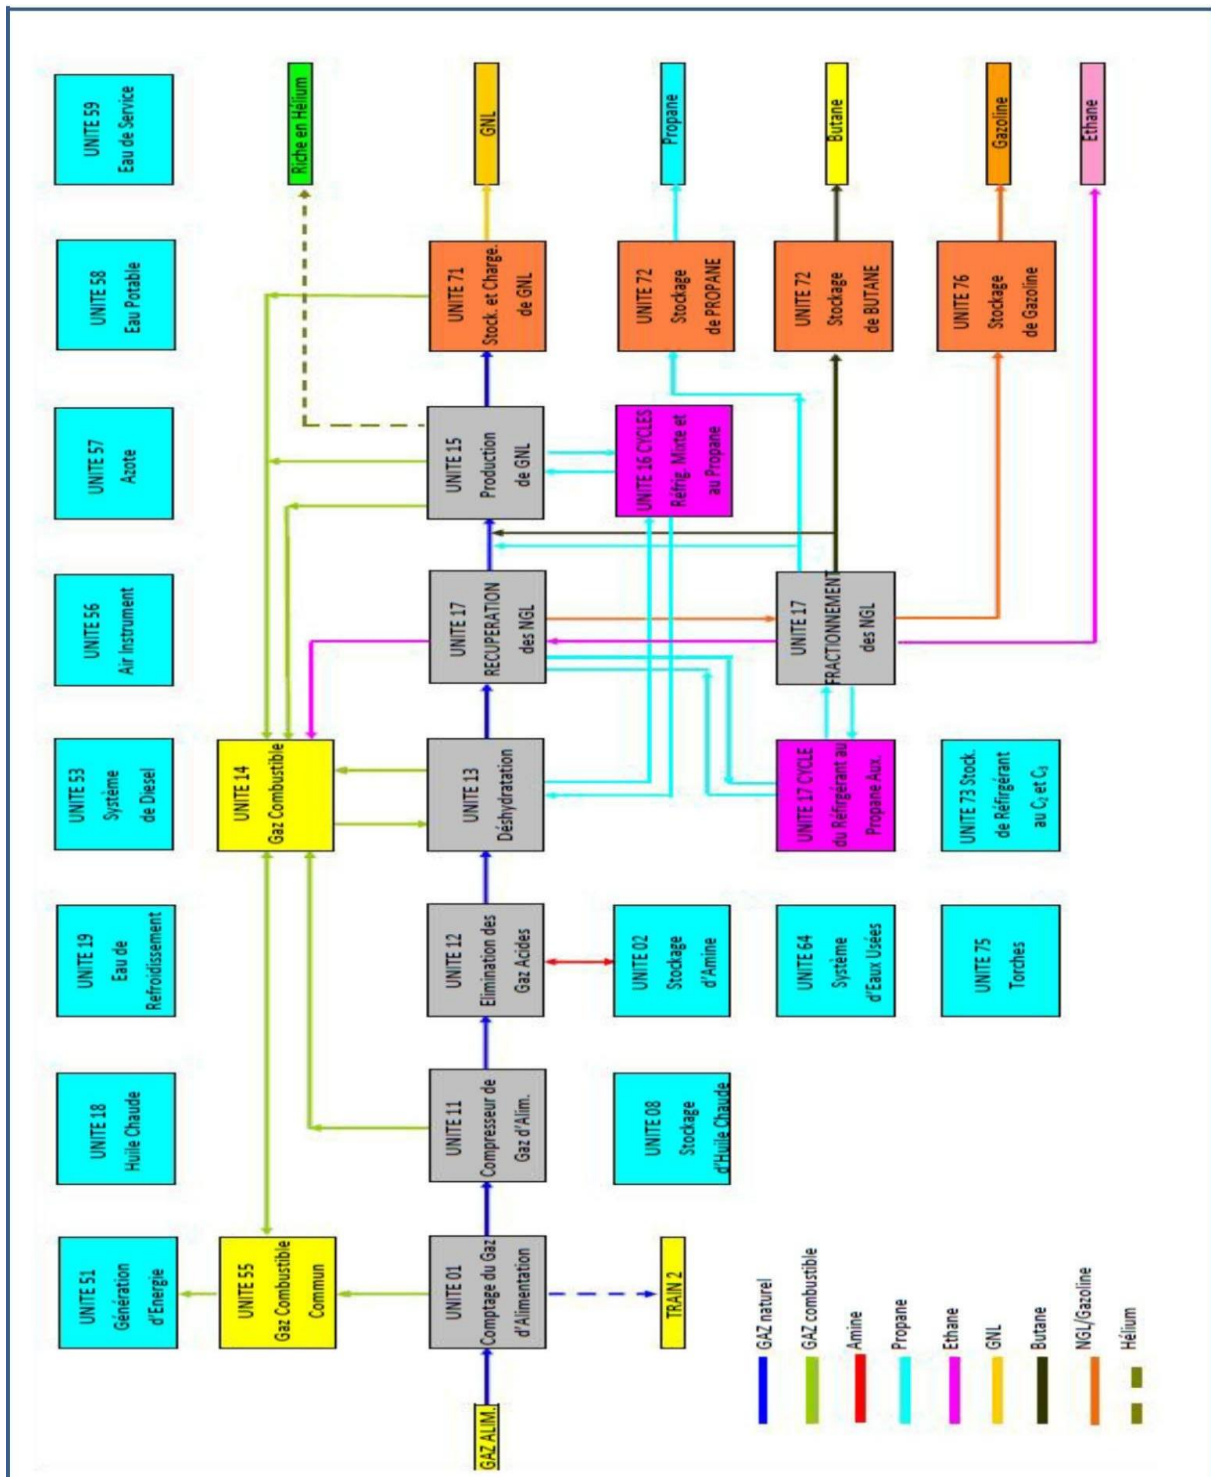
UNITE 59
Eau de Service

UNITE 58
Eau Potable

UNITE 57
Azote

UNITE 56
Air Instrument

UNITE 53
Système
de Diesel

UNITE 19
Eau de
Refroidissement

UNITE 18
Huile Chaude

UNITE 51
Génération
d'Energie

Riche en Hélium

UNITE 14
Gaz Combustible

UNITE 55
Gaz Combustible
Commun

GNL

UNITE 71
Stock. et Charge.
de GNL

UNITE 15
Production
de GNL

UNITE 17
RECUPERATION
des NGL

UNITE 13
Déshydratation

UNITE 12
Elimination des
Gaz Acides

UNITE 11
Compresseur de
Gaz d'Alim.

UNITE 01
Comptage du Gaz
d'Alimentation

GAZ ALIM.

Propane

UNITE 72
Stockage
de PROPANE

UNITE 16 CYCLES
Réfrig. Mixte et
au Propane

UNITE 02
Stockage
d'Amine

UNITE 08
Stockage
d'Huile Chaude

TRAIN 2

Butane

UNITE 72
Stockage
de BUTANE

UNITE 17
FRACTIONNEMENT
des NGL

UNITE 17 CYCLE
du Réfrigérant au
Propane Aux.

UNITE 64
Système
d'Eaux Usées

Gazoline

UNITE 76
Stockage
de Gazoline

UNITE 73 Stock.
de Réfrigérant
au $C_2$ et $C_3$

UNITE 75
Torches

Ethane

GAZ naturel
GAZ combustible
Amine
Propane
Ethane
GNL
Butane
NGL/Gazoline
Hélium